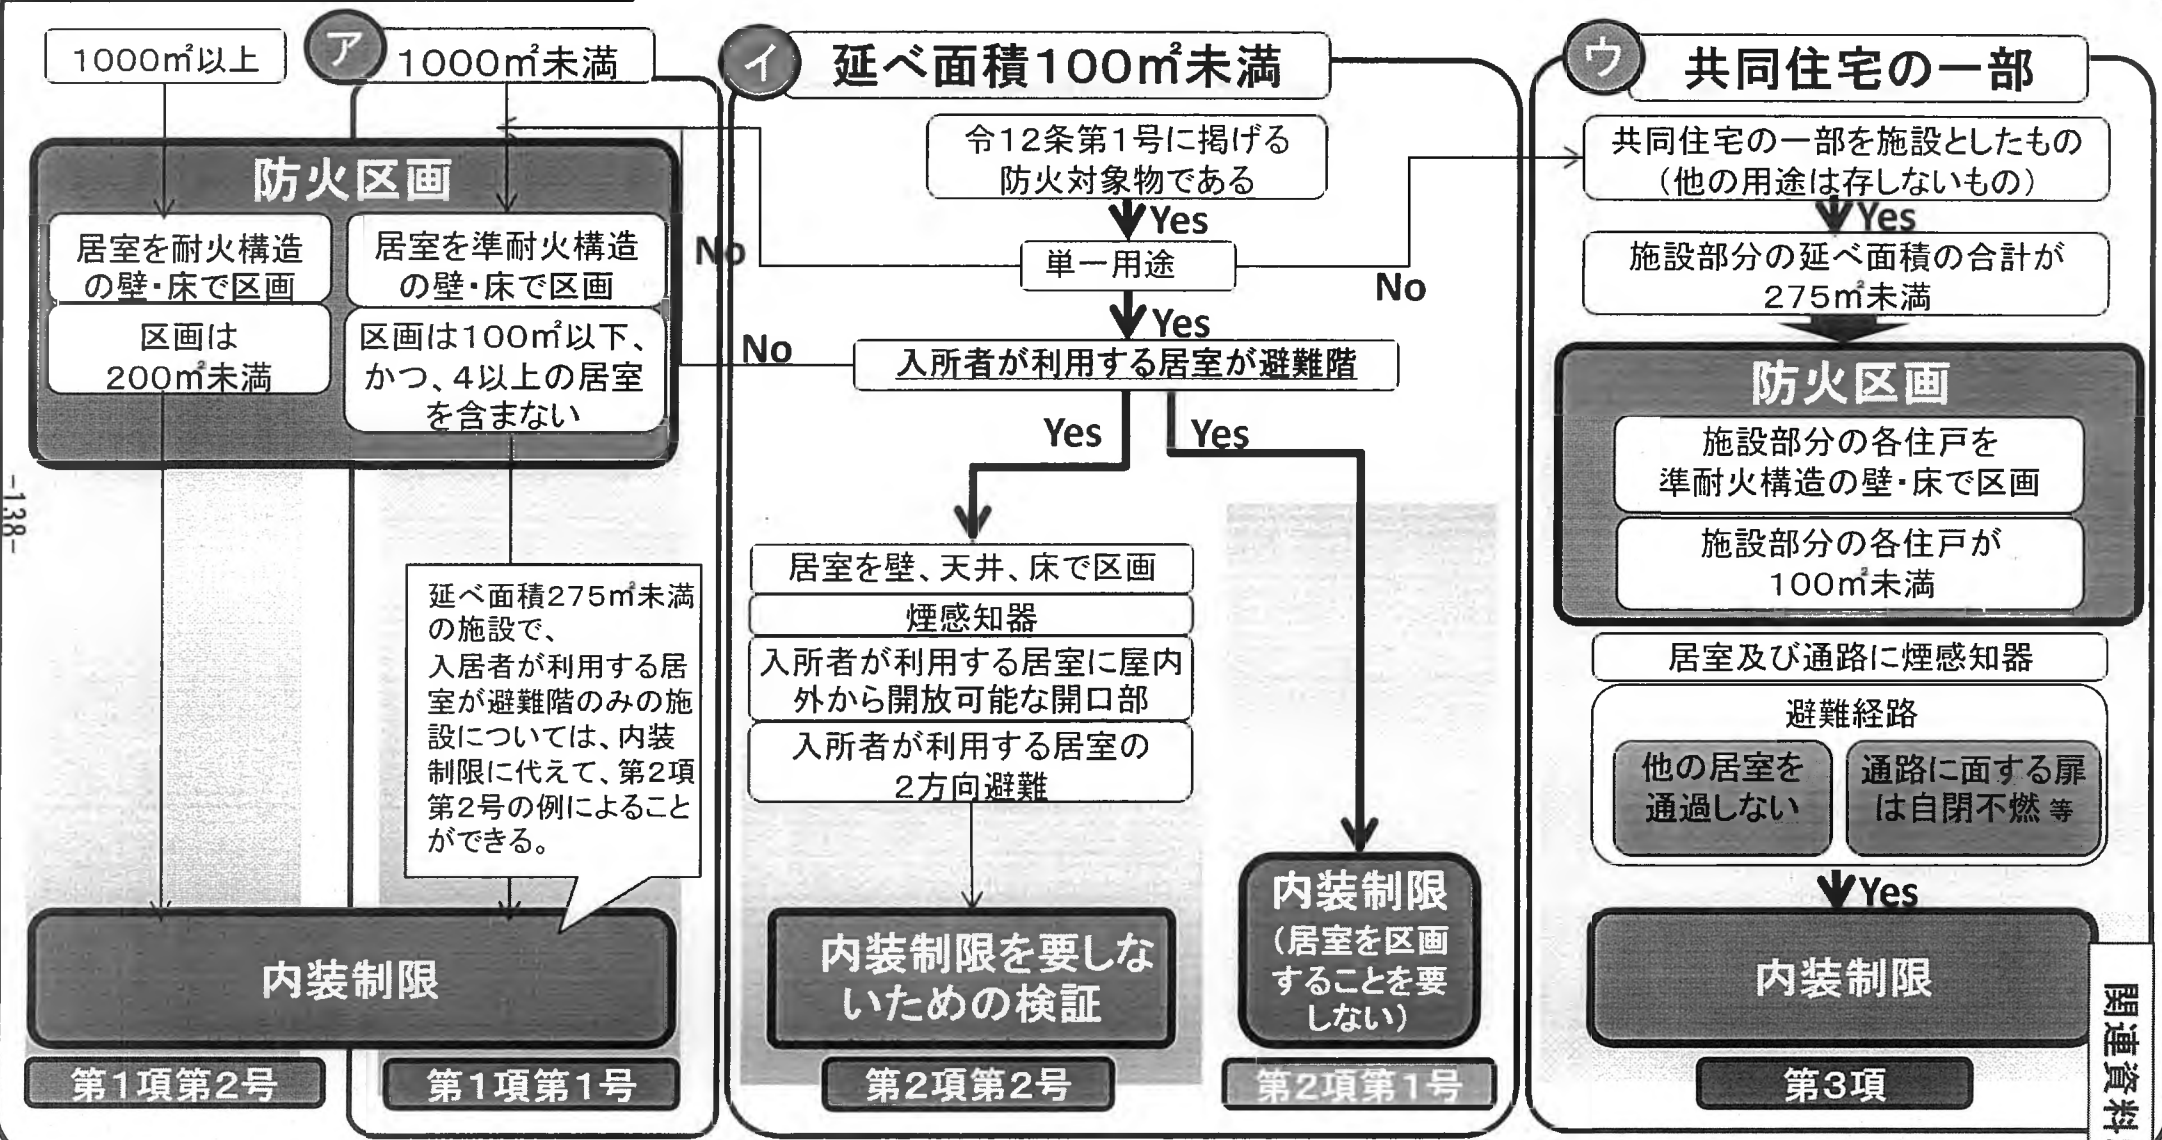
1000㎡以上

ア 1000㎡未満

防火区画

居室を耐火構造の壁・床で区画

区画は200㎡未満

居室を準耐火構造の壁・床で区画

区画は100㎡以下、かつ、4以上の居室を含まない

延べ面積275㎡未満の施設で、入居者が利用する居室が避難階のみの施設については、内装制限に代えて、第2項第2号の例によることができる。

内装制限

第1項第2号

第1項第1号

-138-

イ 延べ面積100㎡未満

令12条第1号に掲げる防火対象物である

Yes

No

単一用途

Yes

No

No

入所者が利用する居室が避難階

Yes

Yes

居室を壁、天井、床で区画

煙感知器

入所者が利用する居室に屋内外から開放可能な開口部

入所者が利用する居室の2方向避難

内装制限を要しないための検証

内装制限（居室を区画することを要しない）

第2項第2号

第2項第1号

ウ 共同住宅の一部

共同住宅の一部を施設としたもの（他の用途は存しないもの）

Yes

施設部分の延べ面積の合計が275㎡未満

防火区画

施設部分の各住戸を準耐火構造の壁・床で区画

施設部分の各住戸が100㎡未満

居室及び通路に煙感知器

避難経路

他の居室を通過しない

通路に面する扉は自閉不燃 等

Yes

内装制限

第3項

関連資料